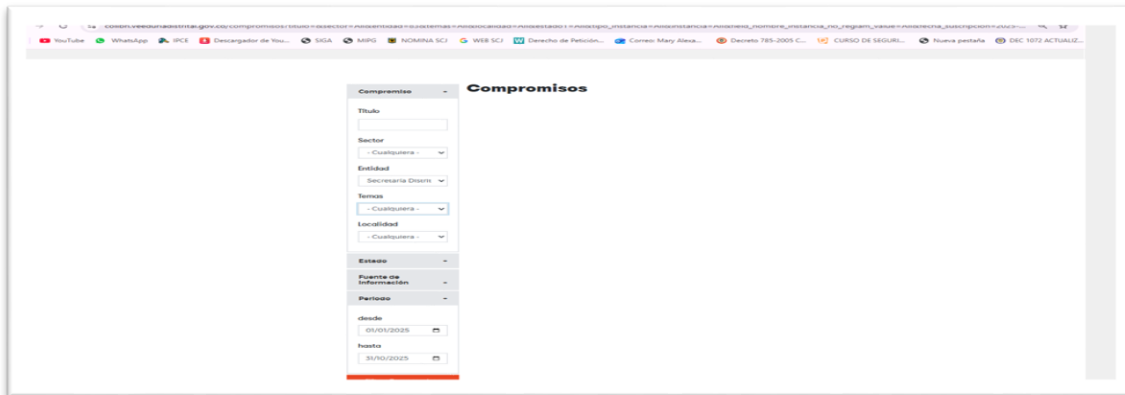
colibri.veeduriadistrital.gov.co/compromisos?titulo=&sector=All&entidad=&tematica=All&localidad=All&estado=All&tipo_instancia=All&instancia=All&field_nombre_instancia_no_regam_value=All&fecha_suscripcion=2025-...

YouTube WhatsApp IPCE Descargador de You... SIGA MIPG NOMINA SCJ WEB SCJ Derecho de Petición... Correo: Mary Alexa... Decreto 785-2005 C... CURSO DE SEGURI... Nueva pestaña DEC 1072 ACTUALIZ...

Compromisos

Compromiso

Título

Sector
- Cualquiera -

Entidad
Secretaría Distrit

Temas
- Cualquiera -

Localidad
- Cualquiera -

Estado

Fuente de información

Periodo

desde
01/01/2025

hasta
31/10/2025